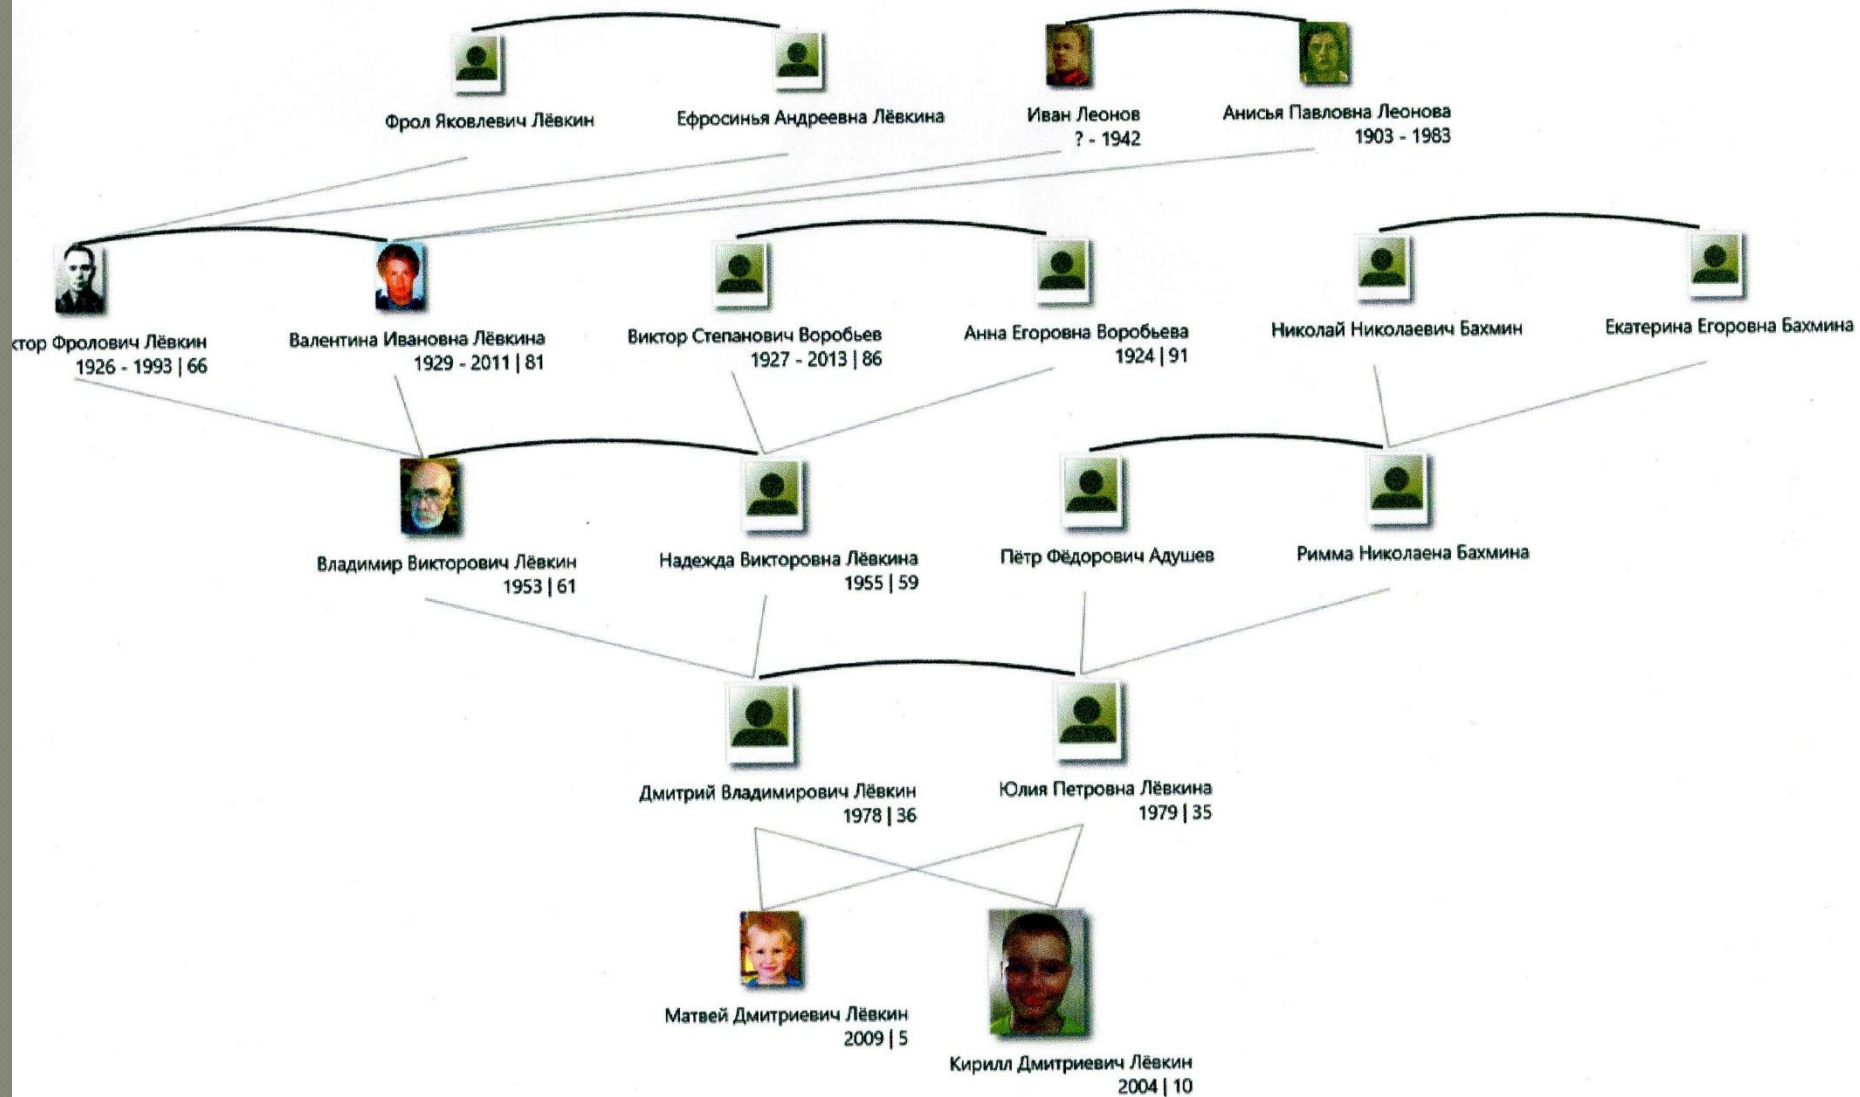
Фрол Яковлевич Лёвкин

Ефросинья Андреевна Лёвкина

Иван Леонов
? - 1942

Анисья Павловна Леонова
1903 - 1983

ктор Фролович Лёвкин
1926 - 1993 | 66

Валентина Ивановна Лёвкина
1929 - 2011 | 81

Виктор Степанович Воробьев
1927 - 2013 | 86

Анна Егоровна Воробьева
1924 | 91

Николай Николаевич Бахмин

Екатерина Егоровна Бахмина

Владимир Викторович Лёвкин
1953 | 61

Надежда Викторовна Лёвкина
1955 | 59

Пётр Фёдорович Адушев

Римма Николаена Бахмина

Дмитрий Владимирович Лёвкин
1978 | 36

Юлия Петровна Лёвкина
1979 | 35

Матвей Дмитриевич Лёвкин
2009 | 5

Кирилл Дмитриевич Лёвкин
2004 | 10